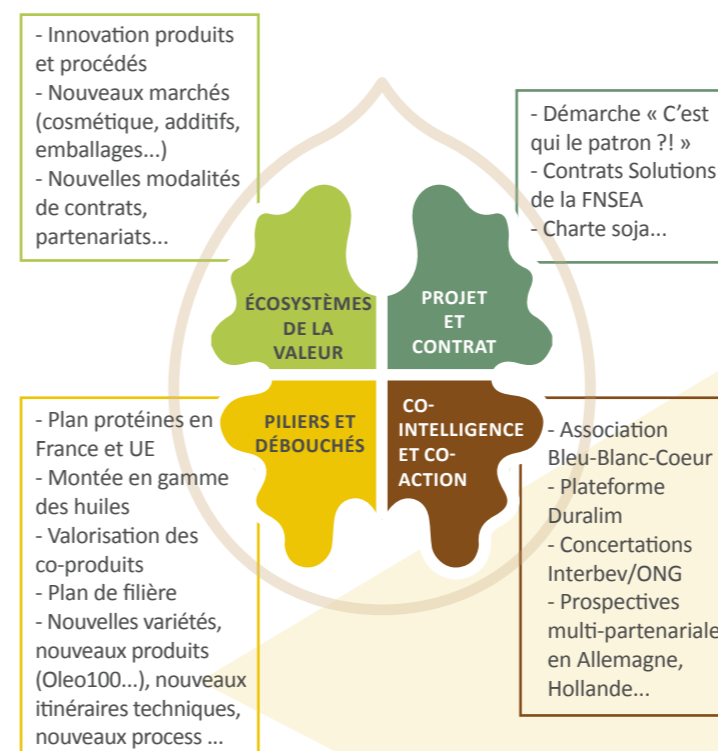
- Innovation produits et procédés
- Nouveaux marchés (cosmétique, additifs, emballages...)
- Nouvelles modalités de contrats, partenariats...

- Démarche « C'est qui le patron ?! »
- Contrats Solutions de la FNSEA
- Charte soja...

ÉCOSYSTÈMES DE LA VALEUR

PROJET ET CONTRAT

PILIERS ET DÉBOUCHÉS

CO-INTELLIGENCE ET CO-ACTION

- Plan protéines en France et UE
- Montée en gamme des huiles
- Valorisation des co-produits
- Plan de filière
- Nouvelles variétés, nouveaux produits (Oleo100...), nouveaux itinéraires techniques, nouveaux process ...

- Association Bleu-Blanc-Coeur
- Plateforme Duralim
- Concertations Interbev/ONG
- Prospectives multi-partenariale en Allemagne, Hollande...